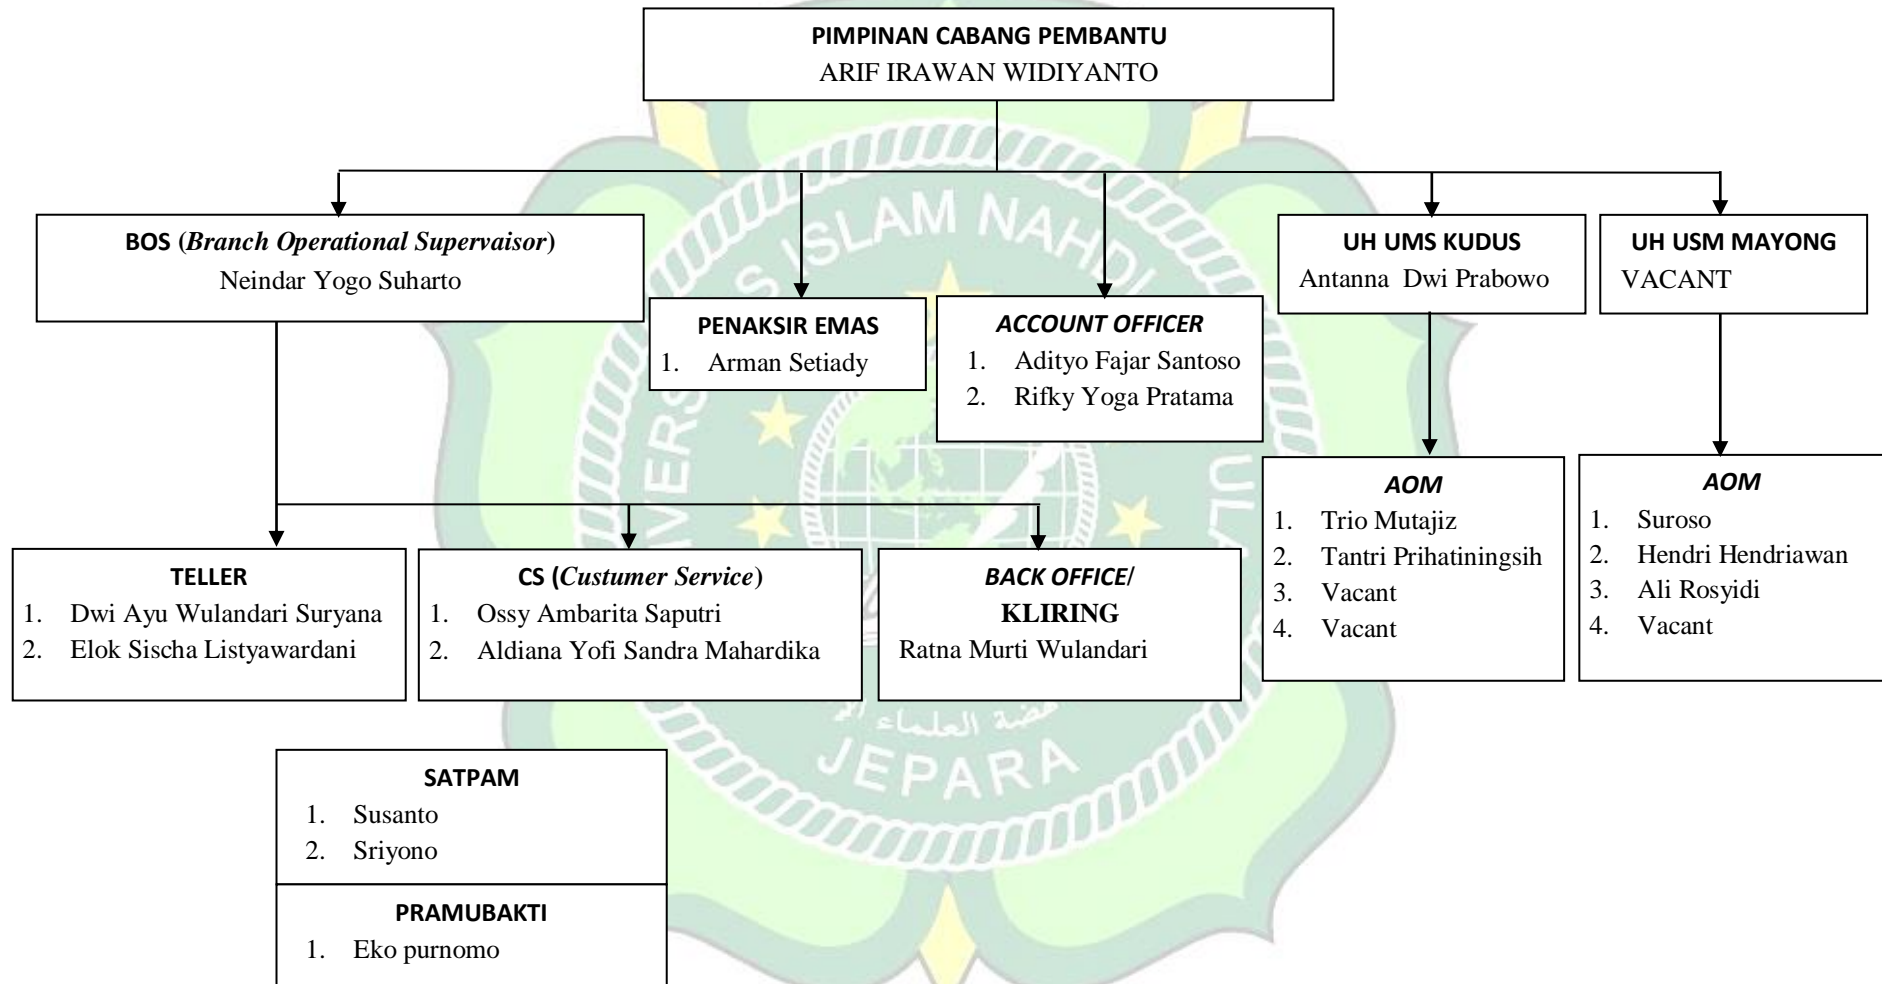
PIMPINAN CABANG PEMBANTU
ARIF IRAWAN WIDIYANTO

BOS (*Branch Operational Supervaisor*)
Neindar Yogo Suharto

PENAKSIR EMAS
1. Arman Setiady

*ACCOUNT OFFICER*
1. Adityo Fajar Santoso
2. Rifky Yoga Pratama

UH UMS KUDUS
Antanna Dwi Prabowo

UH USM MAYONG
VACANT

*AOM*
1. Trio Mutajiz
2. Tantri Prihatiningsih
3. Vacant
4. Vacant

*AOM*
1. Suroso
2. Hendri Hendriawan
3. Ali Rosyidi
4. Vacant

TELLER
1. Dwi Ayu Wulandari Suryana
2. Elok Sischa Listyawardani

CS (*Custumer Service*)
1. Ossy Ambarita Saputri
2. Aldiana Yofi Sandra Mahardika

*BACK OFFICE*/
KLIRING
Ratna Murti Wulandari

SATPAM
1. Susanto
2. Sriyono

PRAMUBAKTI
1. Eko purnomo

S ISLAM NAHD
JEPARA